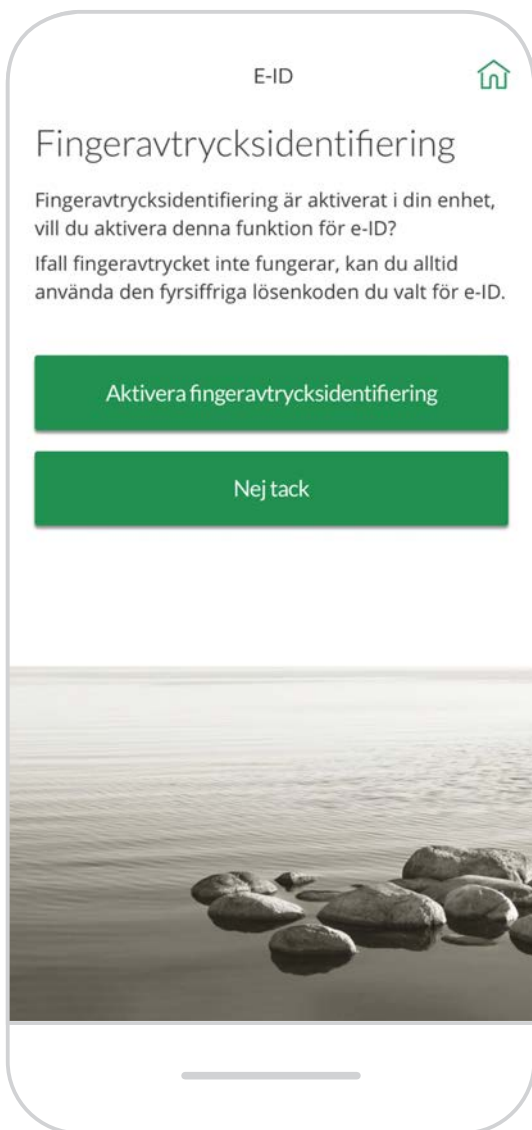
E-ID

Fingeravtrycksidentifiering

Fingeravtrycksidentifiering är aktiverat i din enhet, vill du aktivera denna funktion för e-ID?

Ifall fingeravtrycket inte fungerar, kan du alltid använda den fyrsiffriga lösenkoden du valt för e-ID.

Aktivera fingeravtrycksidentifiering

Nej tack